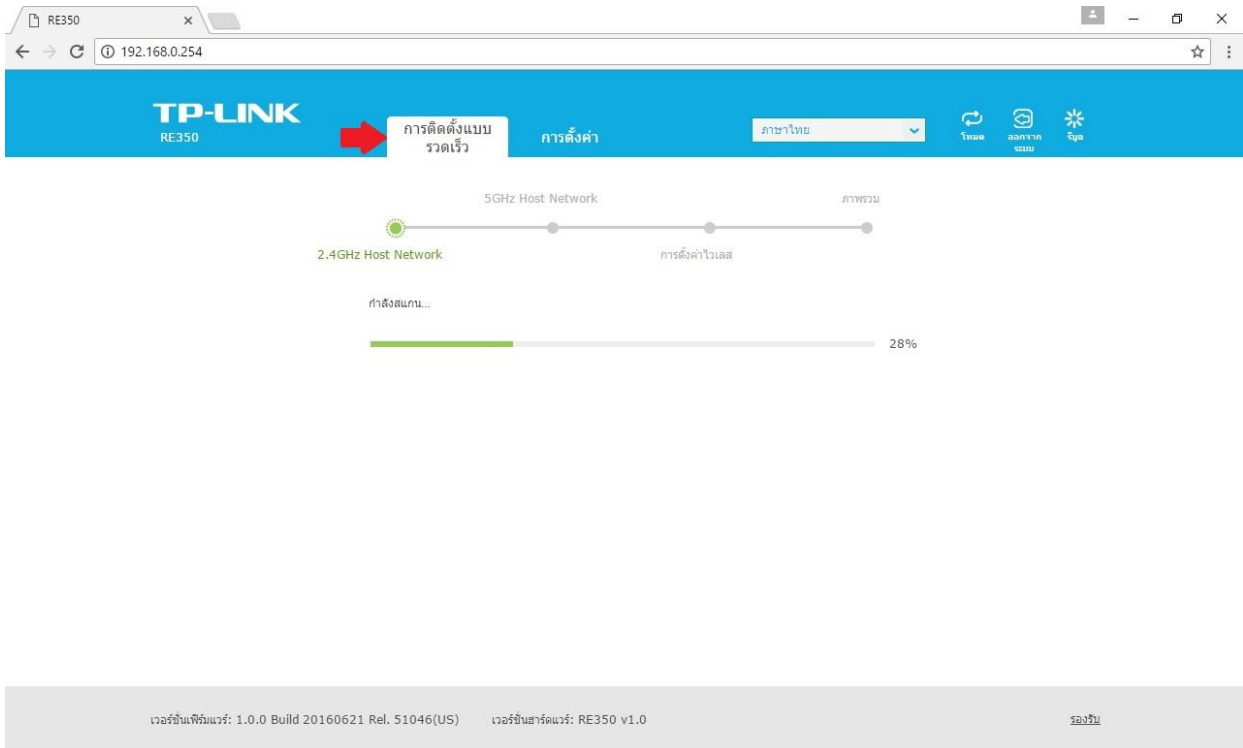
RE350 ×

192.168.0.254

TP-LINK
RE350

การติดตั้งแบบรวดเร็ว

การตั้งค่า

ภาษาไทย

โหมด

ออกจากระบบ

รีบูต

5GHz Host Network

ภาพรวม

2.4GHz Host Network

การตั้งค่าไวเลส

กำลังสแกน...

28%

เวอร์ชั่นเฟิร์มแวร์: 1.0.0 Build 20160621 Rel. 51046(US)

เวอร์ชั่นฮาร์ดแวร์: RE350 v1.0

รองรับ